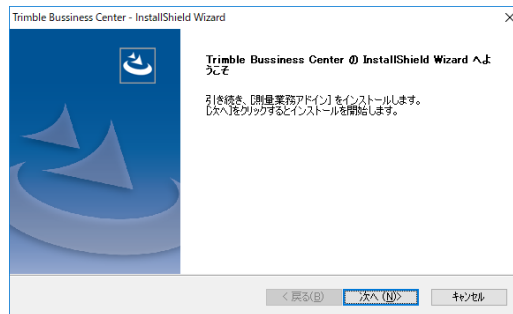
Trimble Bussiness Center - InstallShield Wizard

Trimble Bussiness Center の InstallShield Wizard へようこそ

引き続き、[測量業務アドイン] をインストールします。
[次へ]をクリックするとインストールを開始します。

< 戻る(B)
次へ (N)>
キャンセル